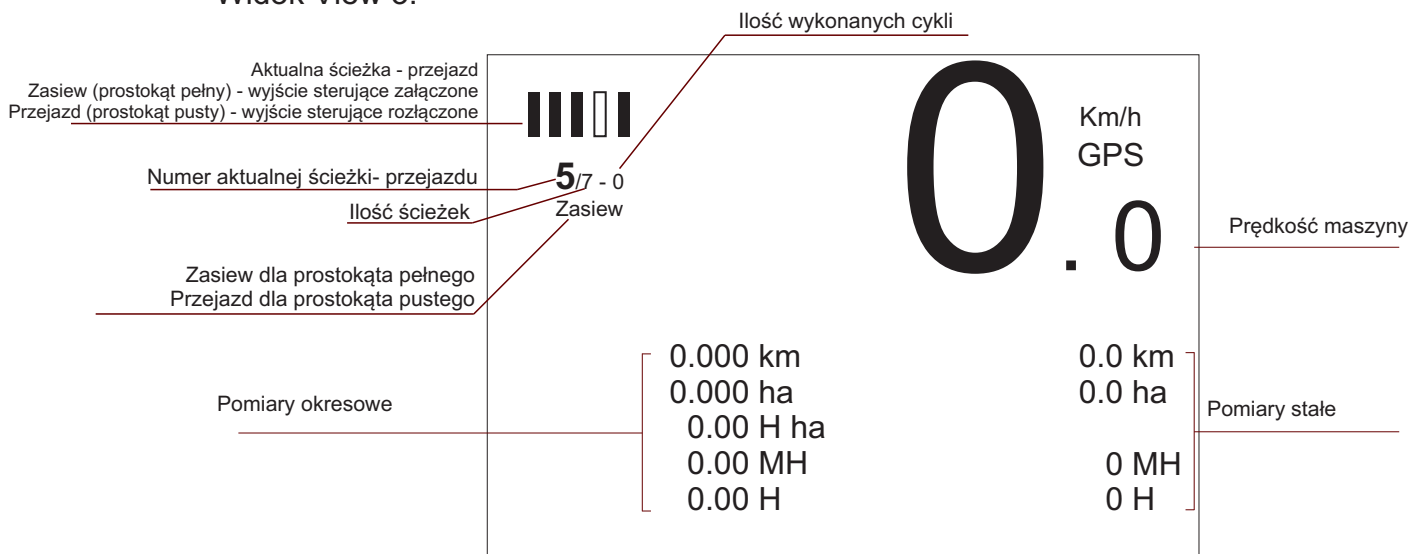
Widok View 3.

Ilość wykonanych cykli

Aktualna ścieżka - przejazd
Zasiew (prostokąt pełny) - wyjście sterujące załączone
Przejazd (prostokąt pusty) - wyjście sterujące rozłączone

Numer aktualnej ścieżki- przejazdu

Ilość ścieżek

Zasiew dla prostokąta pełnego
Przejazd dla prostokąta pustego

5/7 - 0
Zasiew

0.0

Km/h
GPS

Prędkość maszyny

Pomiary okresowe

0.000 km
0.000 ha
0.00 H ha
0.00 MH
0.00 H

0.0 km
0.0 ha
0 MH
0 H

Pomiary stałe